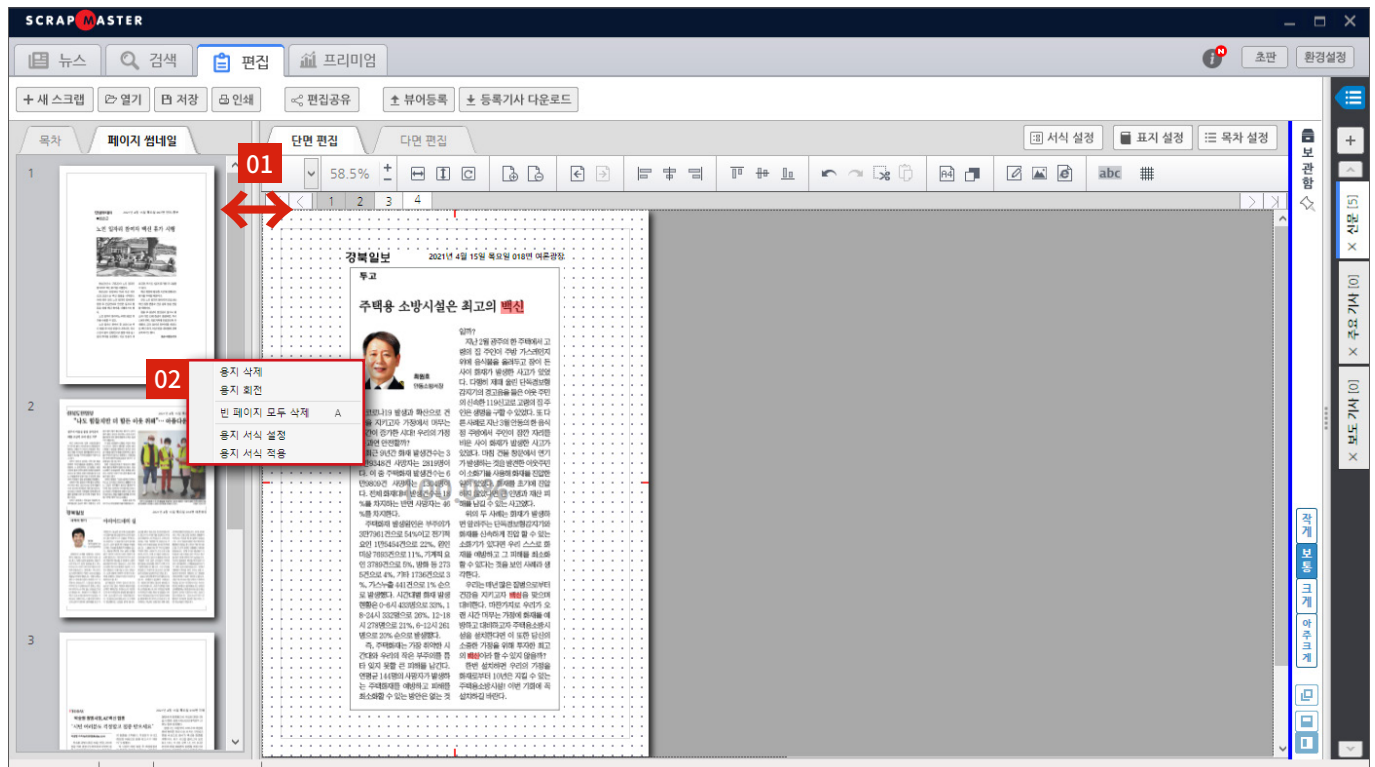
SCRAPMASTER

뉴스 검색 편집 프리미엄

초판 환경설정

+ 새 스크랩 열기 저장 인쇄 편집공유 뷰어등록 등록기사 다운로드

목차 페이지 썸네일

단면 편집 다면 편집

서식 설정 표지 설정 목차 설정

보관함

58.5%

abc

1 2 3 4

01

02

용지 삭제
용지 회전
빈 페이지 모두 삭제 A
용지 서식 설정
용지 서식 적용

1

2

3

경북일보 2021년 4월 15일 목요일 018면 여론광장

투고

주택용 소방시설은 최고의 백신

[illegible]

신문 [5]

주요 기사 [0]

보도 기사 [0]

작게
보통
크게
아주크게